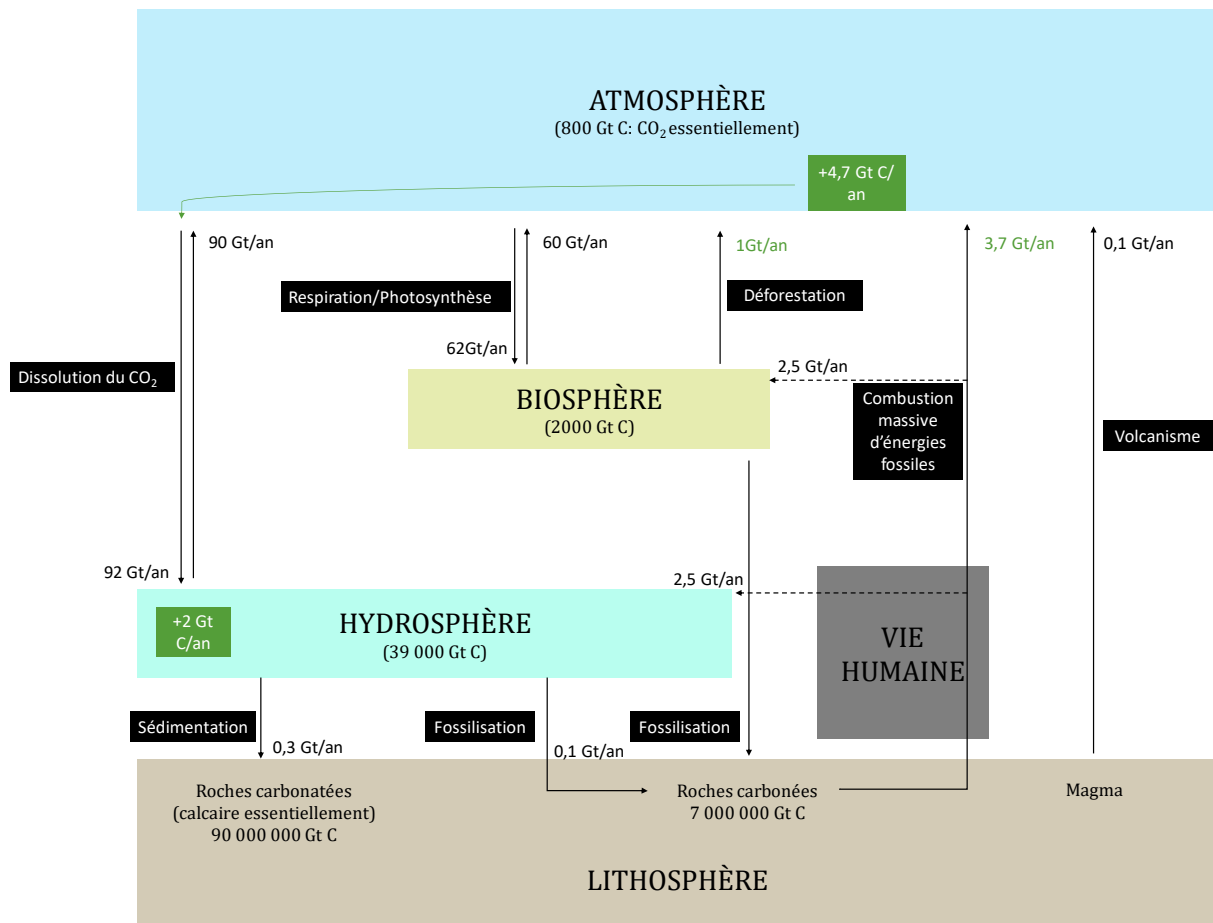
ATMOSPHÈRE
(800 Gt C: $CO_2$ essentiellement)

+4,7 Gt C/an

90 Gt/an

60 Gt/an

1Gt/an

3,7 Gt/an

0,1 Gt/an

Respiration/Photosynthèse

Déforestation

62Gt/an

Dissolution du $CO_2$

2,5 Gt/an

BIOSPHÈRE
(2000 Gt C)

Combustion massive d'énergies fossiles

Volcanisme

92 Gt/an

2,5 Gt/an

+2 Gt C/an

HYDROSPHÈRE
(39 000 Gt C)

VIE HUMAINE

Sédimentation

0,3 Gt/an

Fossilisation

0,1 Gt/an

Fossilisation

Roches carbonatées
(calcaire essentiellement)
90 000 000 Gt C

Roches carbonées
7 000 000 Gt C

Magma

LITHOSPHÈRE